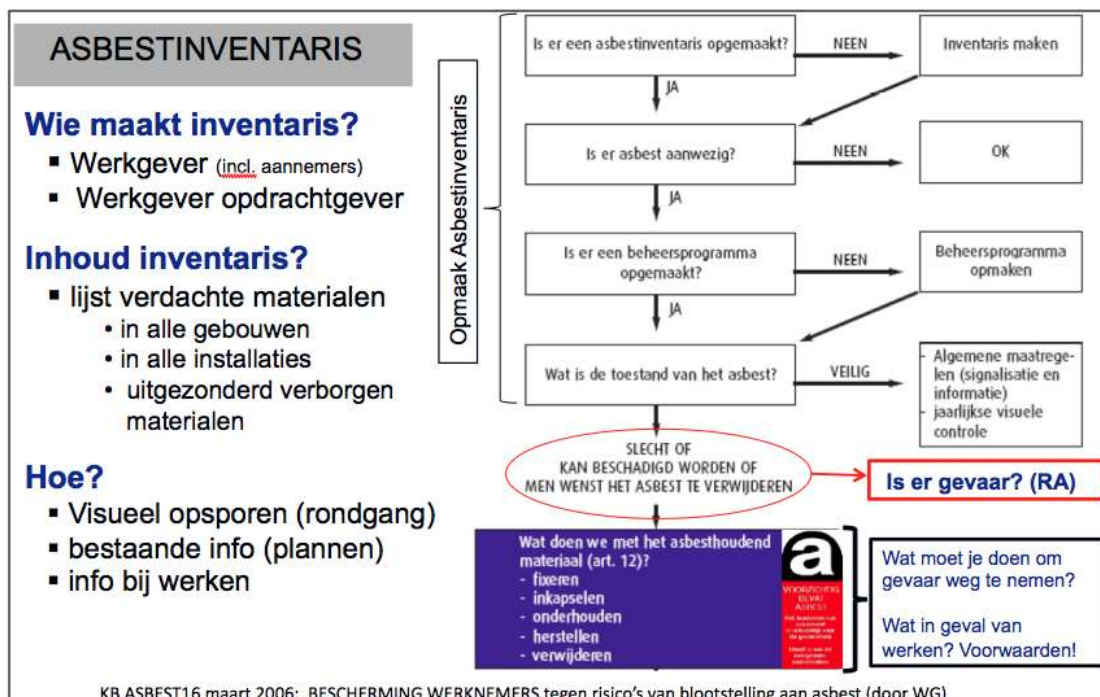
ASBESTINVENTARIS

Wie maakt inventaris?
▪ Werkgever (incl. aannemers)
▪ Werkgever opdrachtgever

Inhoud inventaris?
▪ lijst verdachte materialen
• in alle gebouwen
• in alle installaties
• uitgezonderd verborgen materialen

Hoe?
▪ Visueel opsporen (rondgang)
▪ bestaande info (plannen)
▪ info bij werken

Opmaak Asbestinventaris

Is er een asbestinventaris opgemaakt? NEEN Inventaris maken
JA
Is er asbest aanwezig? NEEN OK
JA
Is er een beheersprogramma opgemaakt? NEEN Beheersprogramma opmaken
JA
Wat is de toestand van het asbest? VEILIG
- Algemene maatregelen (signalisatie en informatie)
- jaarlijkse visuele controle

SLECHT OF KAN BESCHADIGD WORDEN OF MEN WENST HET ASBEST TE VERWIJDEREN

Is er gevaar? (RA)

Wat doen we met het asbesthoudend materiaal (art. 12)?
- fixeren
- inkapselen
- onderhouden
- herstellen
- verwijderen

a
VOORZICHTIG BEVAT ASBEST
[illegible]

Wat moet je doen om gevaar weg te nemen?

Wat in geval van werken? Voorwaarden!

KB ASBEST16 maart 2006: BESCHERMING WERKNEMERS tegen risico's van blootstelling aan asbest (door WG)